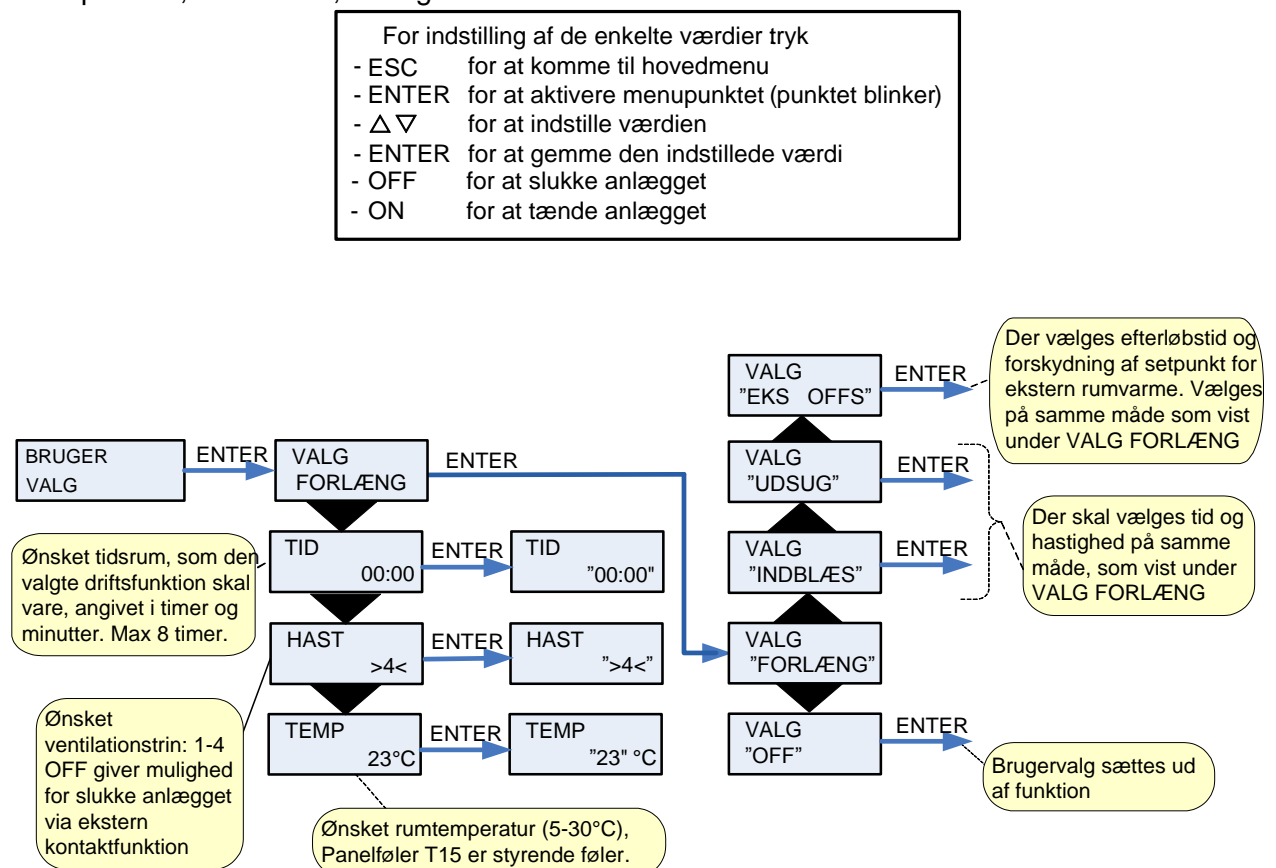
For indstilling af de enkelte værdier tryk
- ESC for at komme til hovedmenu
- ENTER for at aktivere menupunktet (punktet blinker)
- $\Delta \nabla$ for at indstille værdien
- ENTER for at gemme den indstillede værdi
- OFF for at slukke anlægget
- ON for at tænde anlægget

BRUGER VALG

ENTER

VALG FORLÆNG

ENTER

TID 00:00

ENTER

TID "00:00"

HAST >4<

ENTER

HAST ">4<"

TEMP 23°C

ENTER

TEMP "23" °C

Ønsket tidsrum, som den valgte driftsfunktion skal vare, angivet i timer og minutter. Max 8 timer.

Ønsket ventilationstrin: 1-4 OFF giver mulighed for slukke anlægget via ekstern kontaktfunktion

Ønsket rumtemperatur (5-30°C), Panelføler T15 er styrende føler.

VALG "EKS OFFS"

ENTER

Der vælges efterløbstid og forskydning af setpunkt for ekstern rumvarme. Vælges på samme måde som vist under VALG FORLÆNG

VALG "UDSUG"

ENTER

VALG "INDBLÆS"

ENTER

Der skal vælges tid og hastighed på samme måde, som vist under VALG FORLÆNG

VALG "FORLÆNG"

VALG "OFF"

ENTER

Brugervalg sættes ud af funktion